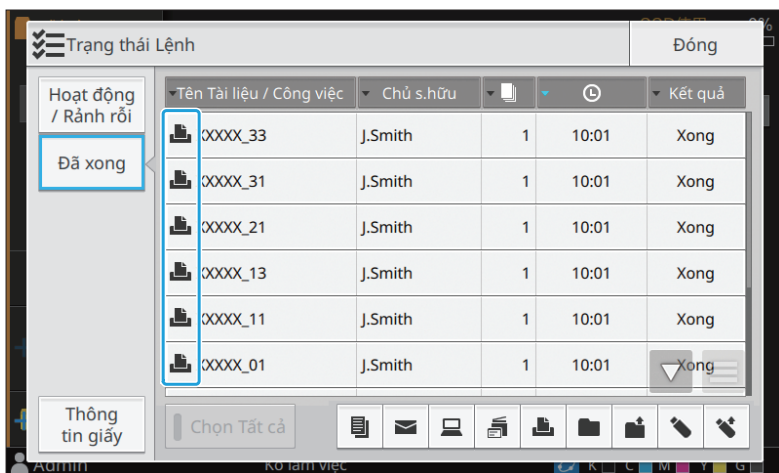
Trạng thái Lệnh

Đóng

Hoạt động / Rảnh rỗi

Đã xong

Thông tin giấy

| Tên Tài liệu / Công việc | Chủ s.hữu | | | Kết quả |
|---|---|---|---|---|
| XXXX_33 | J.Smith | 1 | 10:01 | Xong |
| XXXX_31 | J.Smith | 1 | 10:01 | Xong |
| XXXX_21 | J.Smith | 1 | 10:01 | Xong |
| XXXX_13 | J.Smith | 1 | 10:01 | Xong |
| XXXX_11 | J.Smith | 1 | 10:01 | Xong |
| XXXX_01 | J.Smith | 1 | 10:01 | Xong |

Chọn Tất cả

Admin

Kô làm việc

K C M Y G